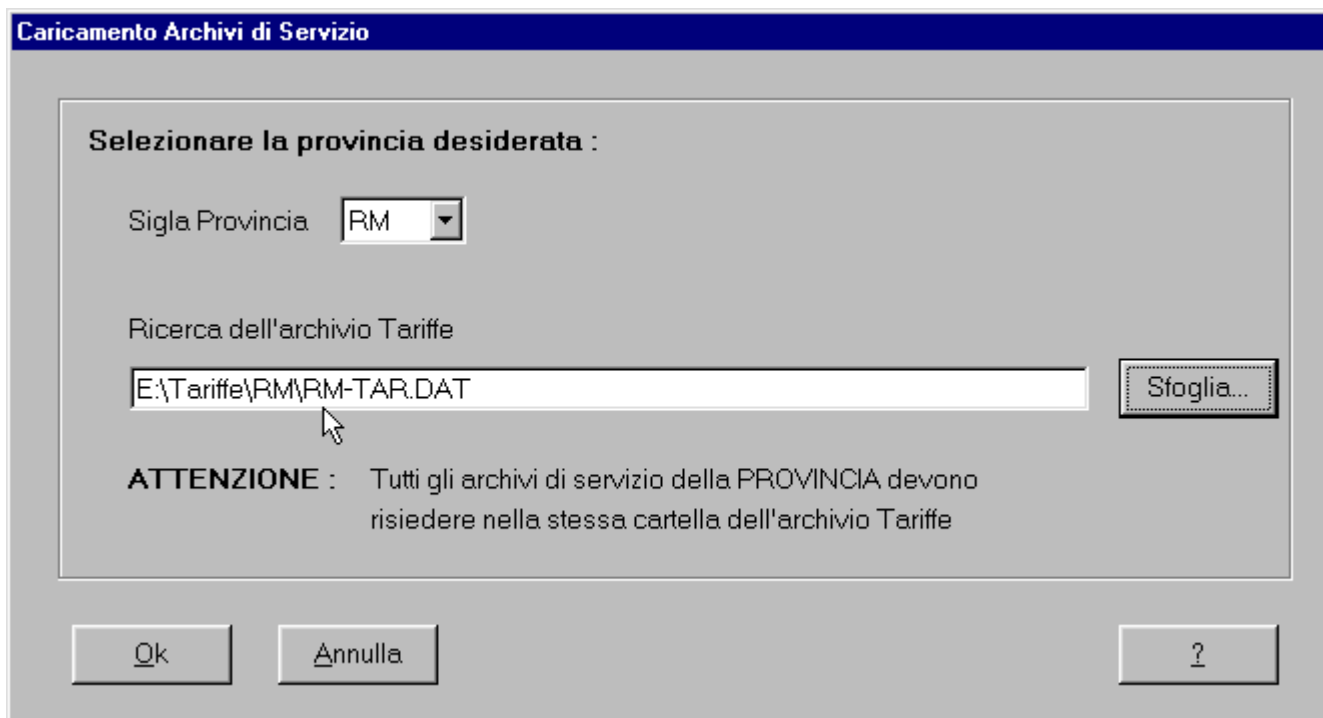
Caricamento Archivi di Servizio

Selezionare la provincia desiderata :

Sigla Provincia RM

Ricerca dell'archivio Tariffe

E:\Tariffe\RM\RM-TAR.DAT

Sfoglia...

ATTENZIONE : Tutti gli archivi di servizio della PROVINCIA devono risiedere nella stessa cartella dell'archivio Tariffe

Ok

Annulla

?